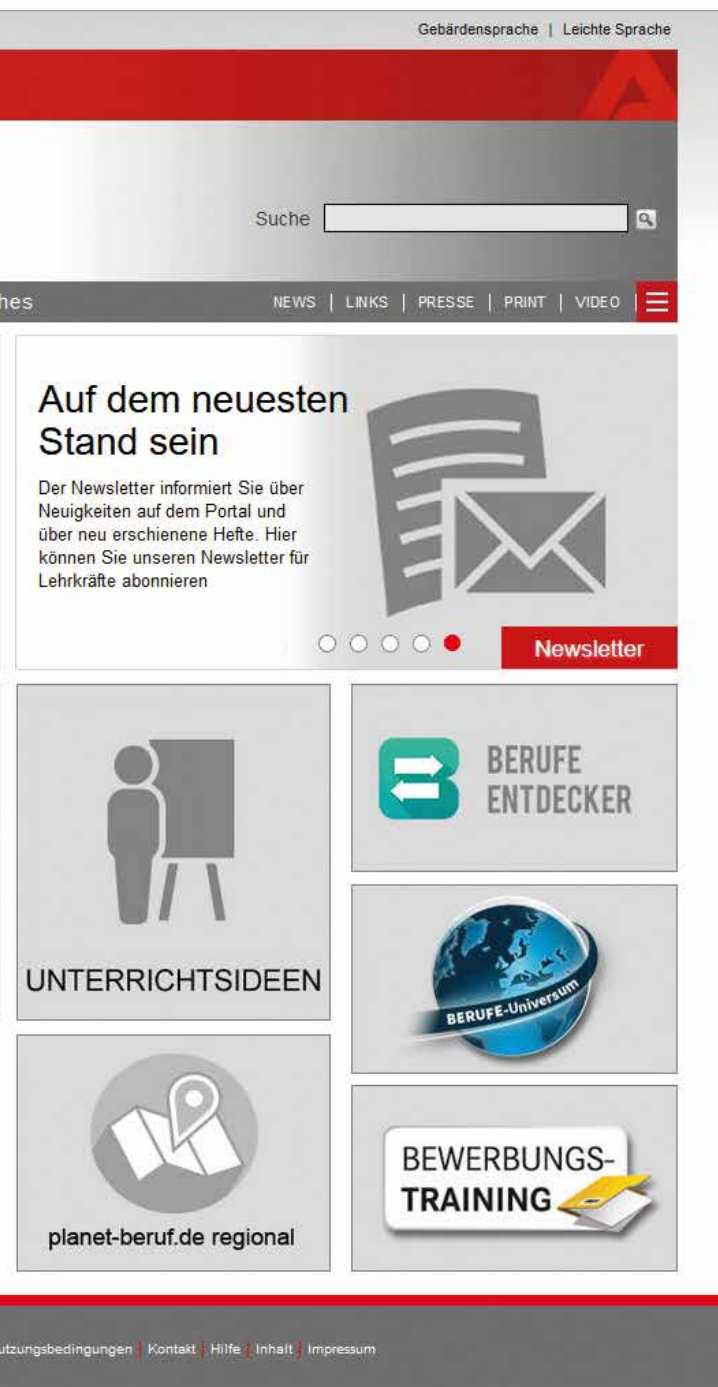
Gebärdensprache | Leichte Sprache

Suche

hes

NEWS | LINKS | PRESSE | PRINT | VIDEO

Auf dem neuesten Stand sein

Der Newsletter informiert Sie über Neuigkeiten auf dem Portal und über neu erschienene Hefte. Hier können Sie unseren Newsletter für Lehrkräfte abonnieren

Newsletter

BERUFE ENTDECKER

UNTERRICHTSIDEEN

BERUFE-Universum

planet-beruf.de regional

BEWERBUNGS-TRAINING

utzungsbedingungen | Kontakt | Hilfe | Inhalt | Impressum